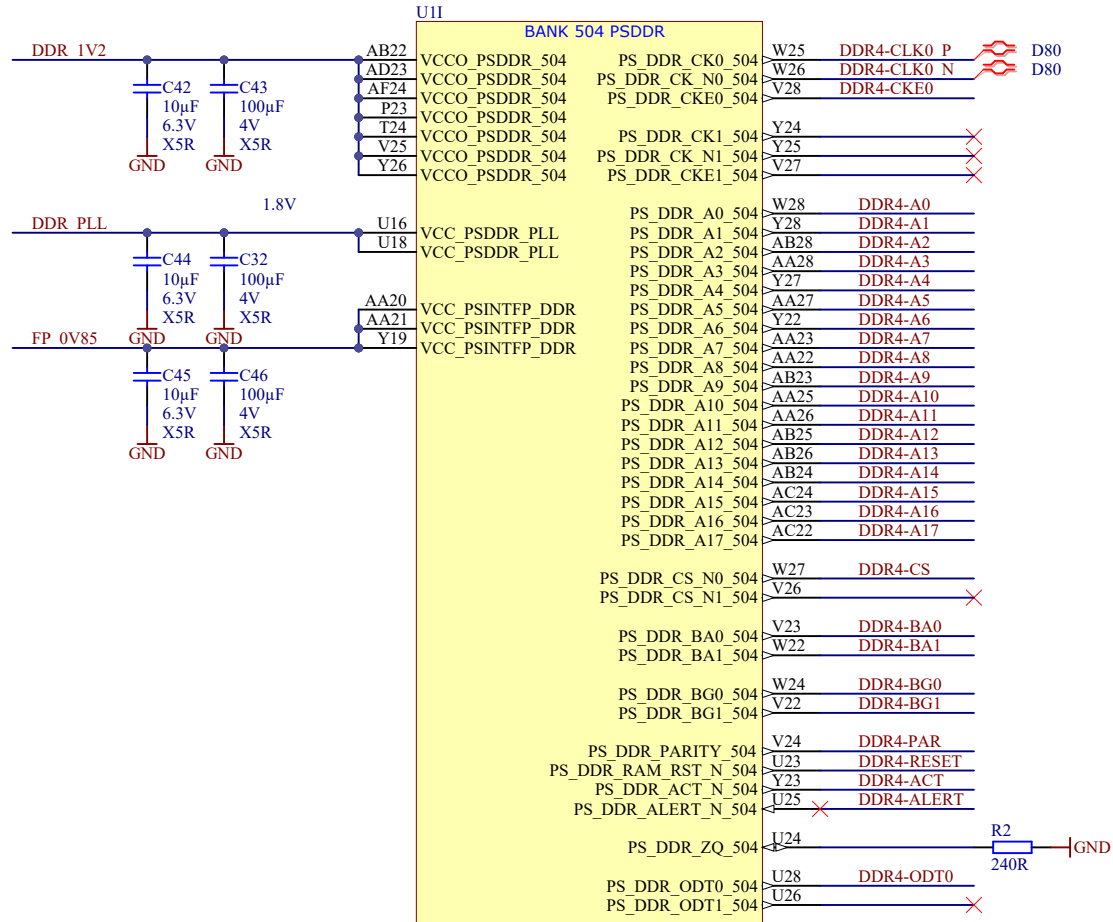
U1I
BANK 504 PSDDR

DDR_1V2
C42 10µF 6.3V X5R GND
C43 100µF 4V X5R GND

AB22 VCCO_PSDDR_504
AD23 VCCO_PSDDR_504
AF24 VCCO_PSDDR_504
P23 VCCO_PSDDR_504
T24 VCCO_PSDDR_504
V25 VCCO_PSDDR_504
Y26 VCCO_PSDDR_504

1.8V
DDR_PLL
C44 10µF 6.3V X5R GND
C32 100µF 4V X5R GND
U16 VCC_PSDDR_PLL
U18 VCC_PSDDR_PLL

FP_0V85
C45 10µF 6.3V X5R GND
C46 100µF 4V X5R GND
AA20 VCC_PSINTFP_DDR
AA21 VCC_PSINTFP_DDR
Y19 VCC_PSINTFP_DDR

PS_DDR_CK0_504 W25 DDR4-CLK0_P D80
PS_DDR_CK_N0_504 W26 DDR4-CLK0_N D80
PS_DDR_CKE0_504 V28 DDR4-CKE0
PS_DDR_CK1_504 Y24
PS_DDR_CK_N1_504 Y25
PS_DDR_CKE1_504 V27
PS_DDR_A0_504 W28 DDR4-A0
PS_DDR_A1_504 Y28 DDR4-A1
PS_DDR_A2_504 AB28 DDR4-A2
PS_DDR_A3_504 AA28 DDR4-A3
PS_DDR_A4_504 Y27 DDR4-A4
PS_DDR_A5_504 AA27 DDR4-A5
PS_DDR_A6_504 Y22 DDR4-A6
PS_DDR_A7_504 AA23 DDR4-A7
PS_DDR_A8_504 AA22 DDR4-A8
PS_DDR_A9_504 AB23 DDR4-A9
PS_DDR_A10_504 AA25 DDR4-A10
PS_DDR_A11_504 AA26 DDR4-A11
PS_DDR_A12_504 AB25 DDR4-A12
PS_DDR_A13_504 AB26 DDR4-A13
PS_DDR_A14_504 AB24 DDR4-A14
PS_DDR_A15_504 AC24 DDR4-A15
PS_DDR_A16_504 AC23 DDR4-A16
PS_DDR_A17_504 AC22 DDR4-A17
PS_DDR_CS_N0_504 W27 DDR4-CS
PS_DDR_CS_N1_504 V26
PS_DDR_BA0_504 V23 DDR4-BA0
PS_DDR_BA1_504 W22 DDR4-BA1
PS_DDR_BG0_504 W24 DDR4-BG0
PS_DDR_BG1_504 V22 DDR4-BG1
PS_DDR_PARITY_504 V24 DDR4-PAR
PS_DDR_RAM_RST_N_504 U23 DDR4-RESET
PS_DDR_ACT_N_504 Y23 DDR4-ACT
PS_DDR_ALERT_N_504 U25 DDR4-ALERT
PS_DDR_ZQ_504 U24 R2 240R GND
PS_DDR_ODT0_504 U28 DDR4-ODT0
PS_DDR_ODT1_504 U26